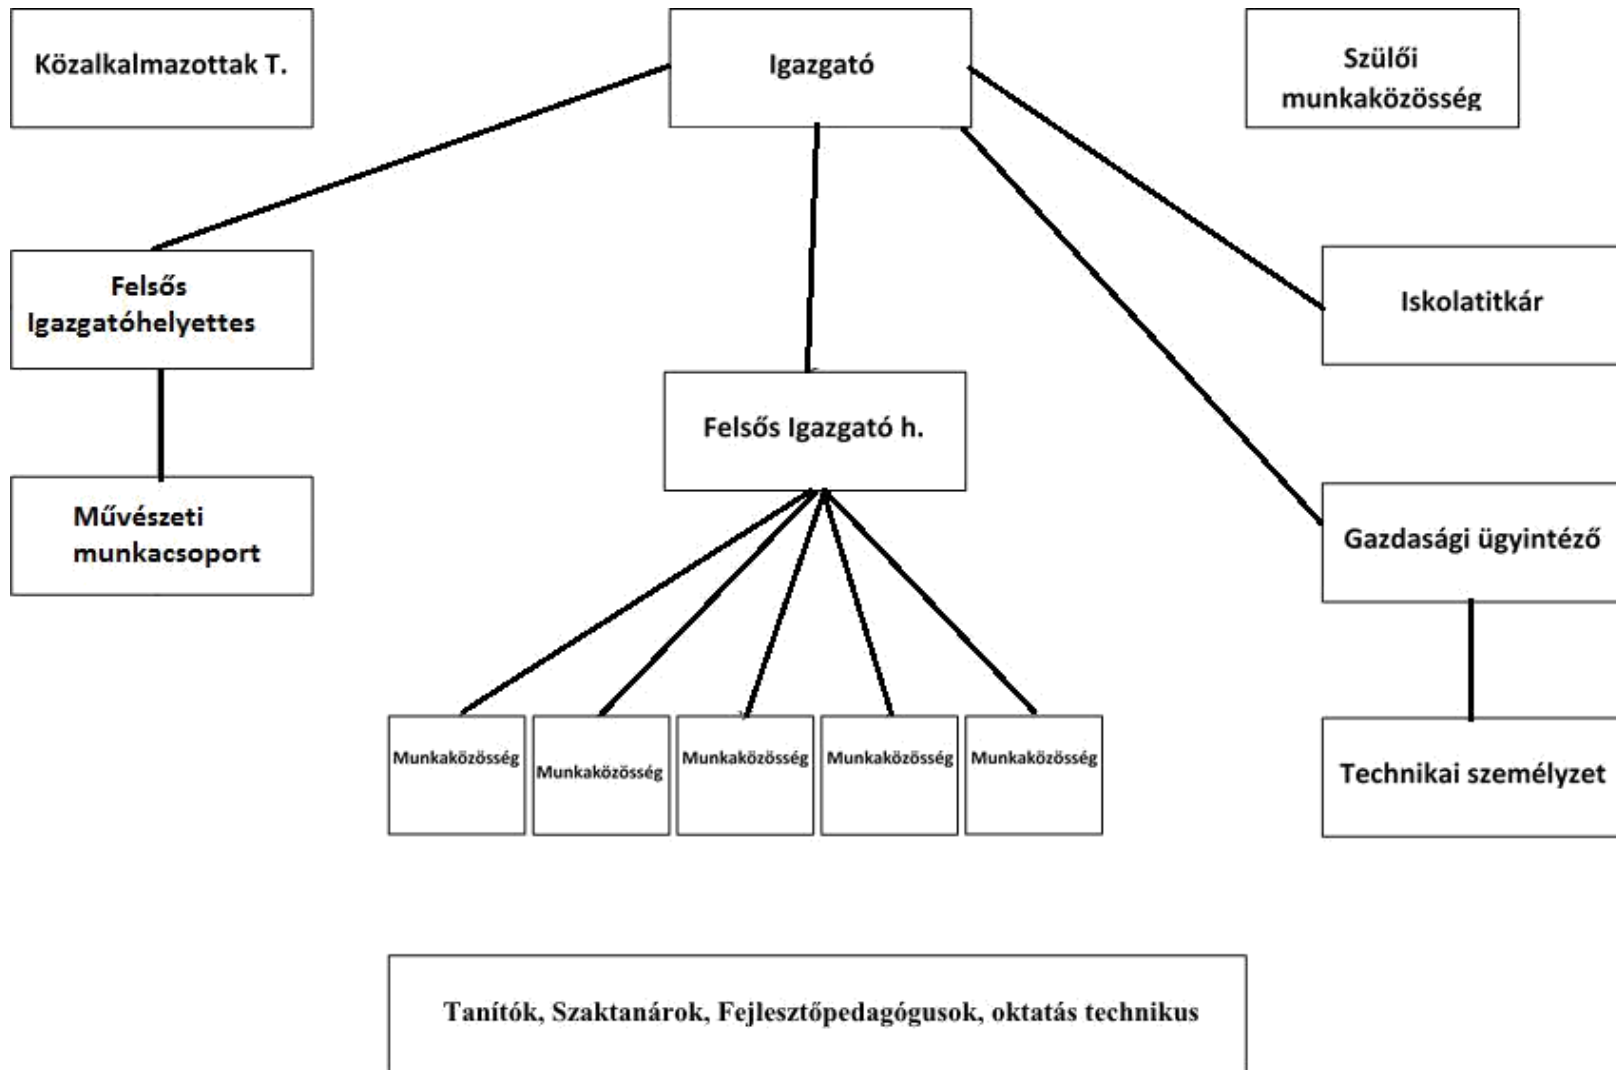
Közalkalmazottak T.

Igazgató

Szülői munkaközösség

Felsős Igazgatóhelyettes

Iskolatitkár

Művészeti munkacsoport

Felsős Igazgató h.

Gazdasági ügyintéző

Munkaközösség

Munkaközösség

Munkaközösség

Munkaközösség

Munkaközösség

Technikai személyzet

Tanítók, Szaktanárok, Fejlesztőpedagógusok, oktatás technikus